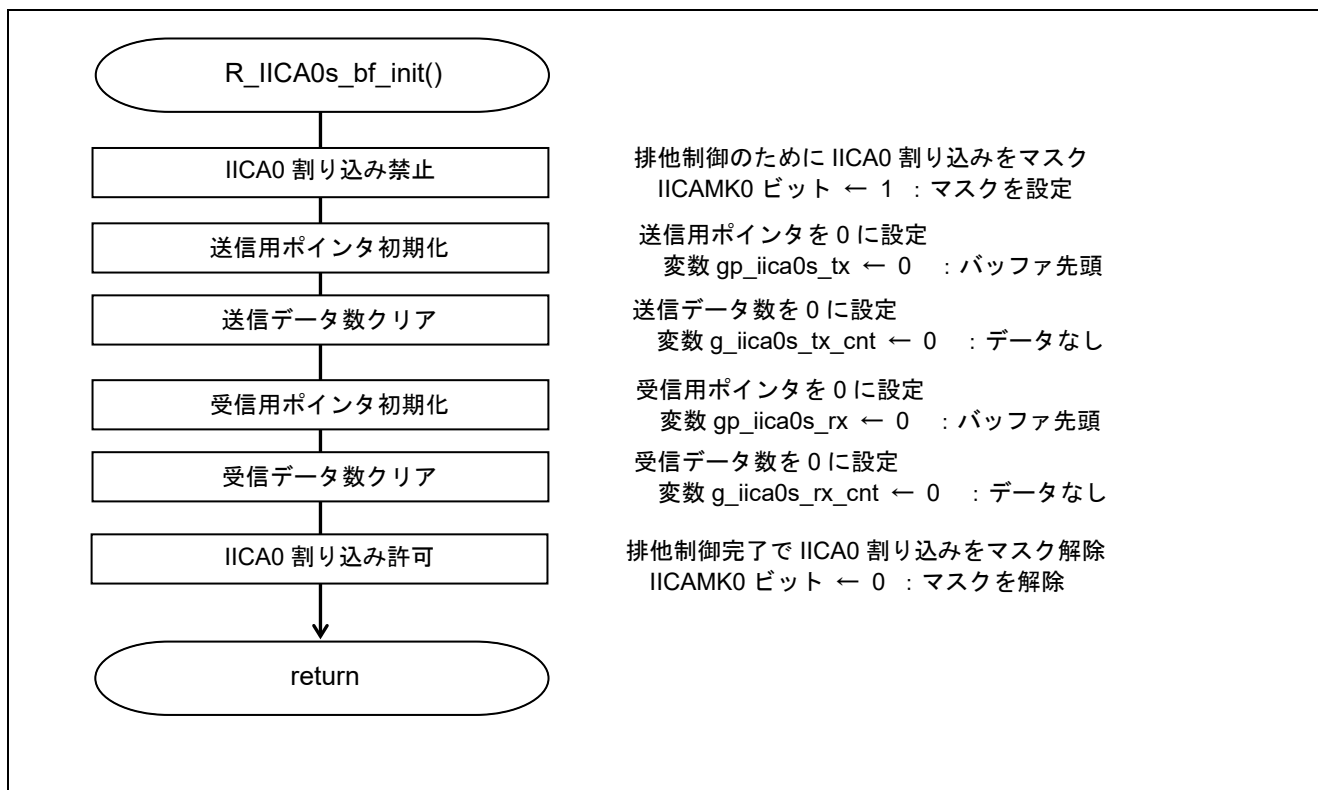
R_IICA0s_bf_init()

IICA0 割り込み禁止

排他制御のために IICA0 割り込みをマスク
IICAMK0 ビット ← 1 ：マスクを設定

送信用ポインタ初期化

送信用ポインタを 0 に設定
変数 gp_iica0s_tx ← 0 ：バッファ先頭

送信データ数クリア

送信データ数を 0 に設定
変数 g_iica0s_tx_cnt ← 0 ：データなし

受信用ポインタ初期化

受信用ポインタを 0 に設定
変数 gp_iica0s_rx ← 0 ：バッファ先頭

受信データ数クリア

受信データ数を 0 に設定
変数 g_iica0s_rx_cnt ← 0 ：データなし

IICA0 割り込み許可

排他制御完了で IICA0 割り込みをマスク解除
IICAMK0 ビット ← 0 ：マスクを解除

return